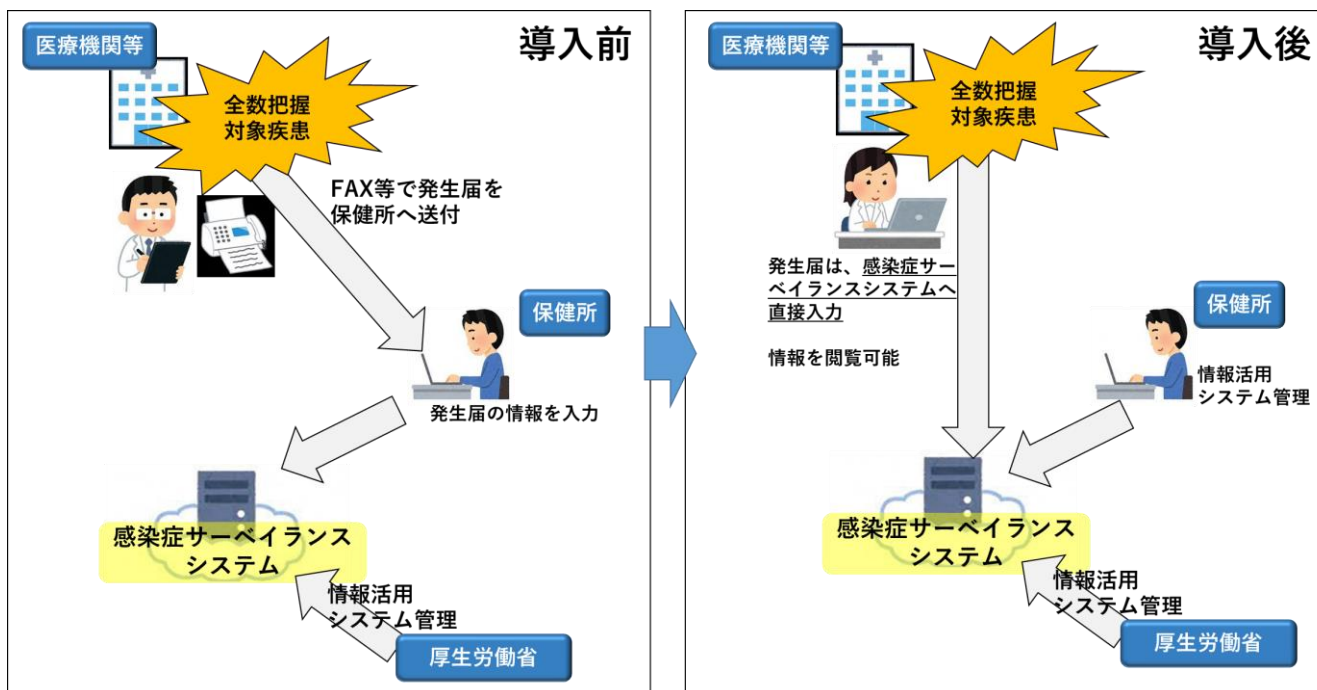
医療機関等

導入前

全数把握
対象疾患

FAX等で発生届を
保健所へ送付

保健所

発生届の情報を入力

感染症サーベイランス
システム

情報活用
システム管理

厚生労働省

医療機関等

導入後

全数把握
対象疾患

発生届は、感染症サーベイランスシステムへ直接入力

情報を閲覧可能

保健所

情報活用
システム管理

感染症サーベイランス
システム

情報活用
システム管理

厚生労働省